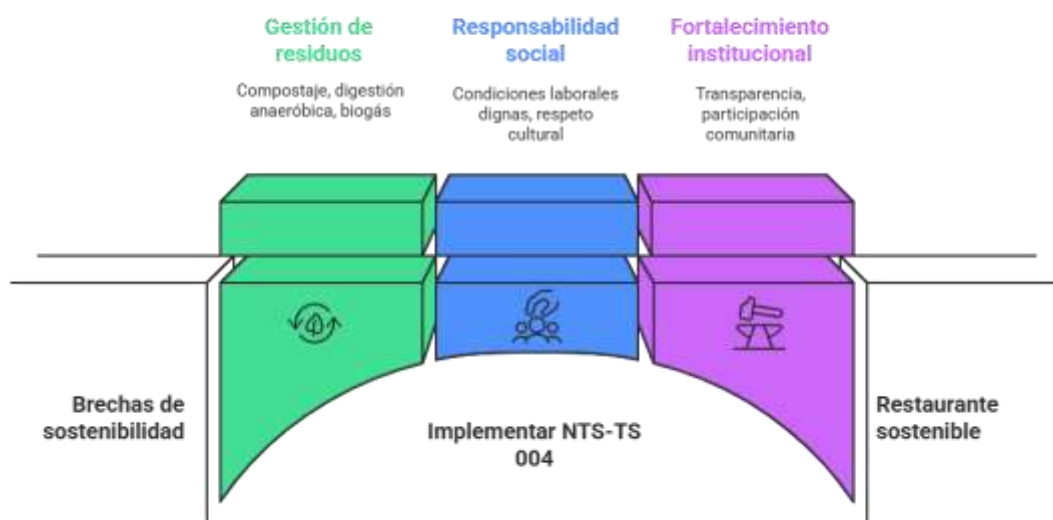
Gestión de residuos

Compostaje, digestión anaeróbica, biogás

Responsabilidad social

Condiciones laborales dignas, respeto cultural

Fortalecimiento institucional

Transparencia, participación comunitaria

Brechas de sostenibilidad

Implementar NTS-TS 004

Restaurante sostenible